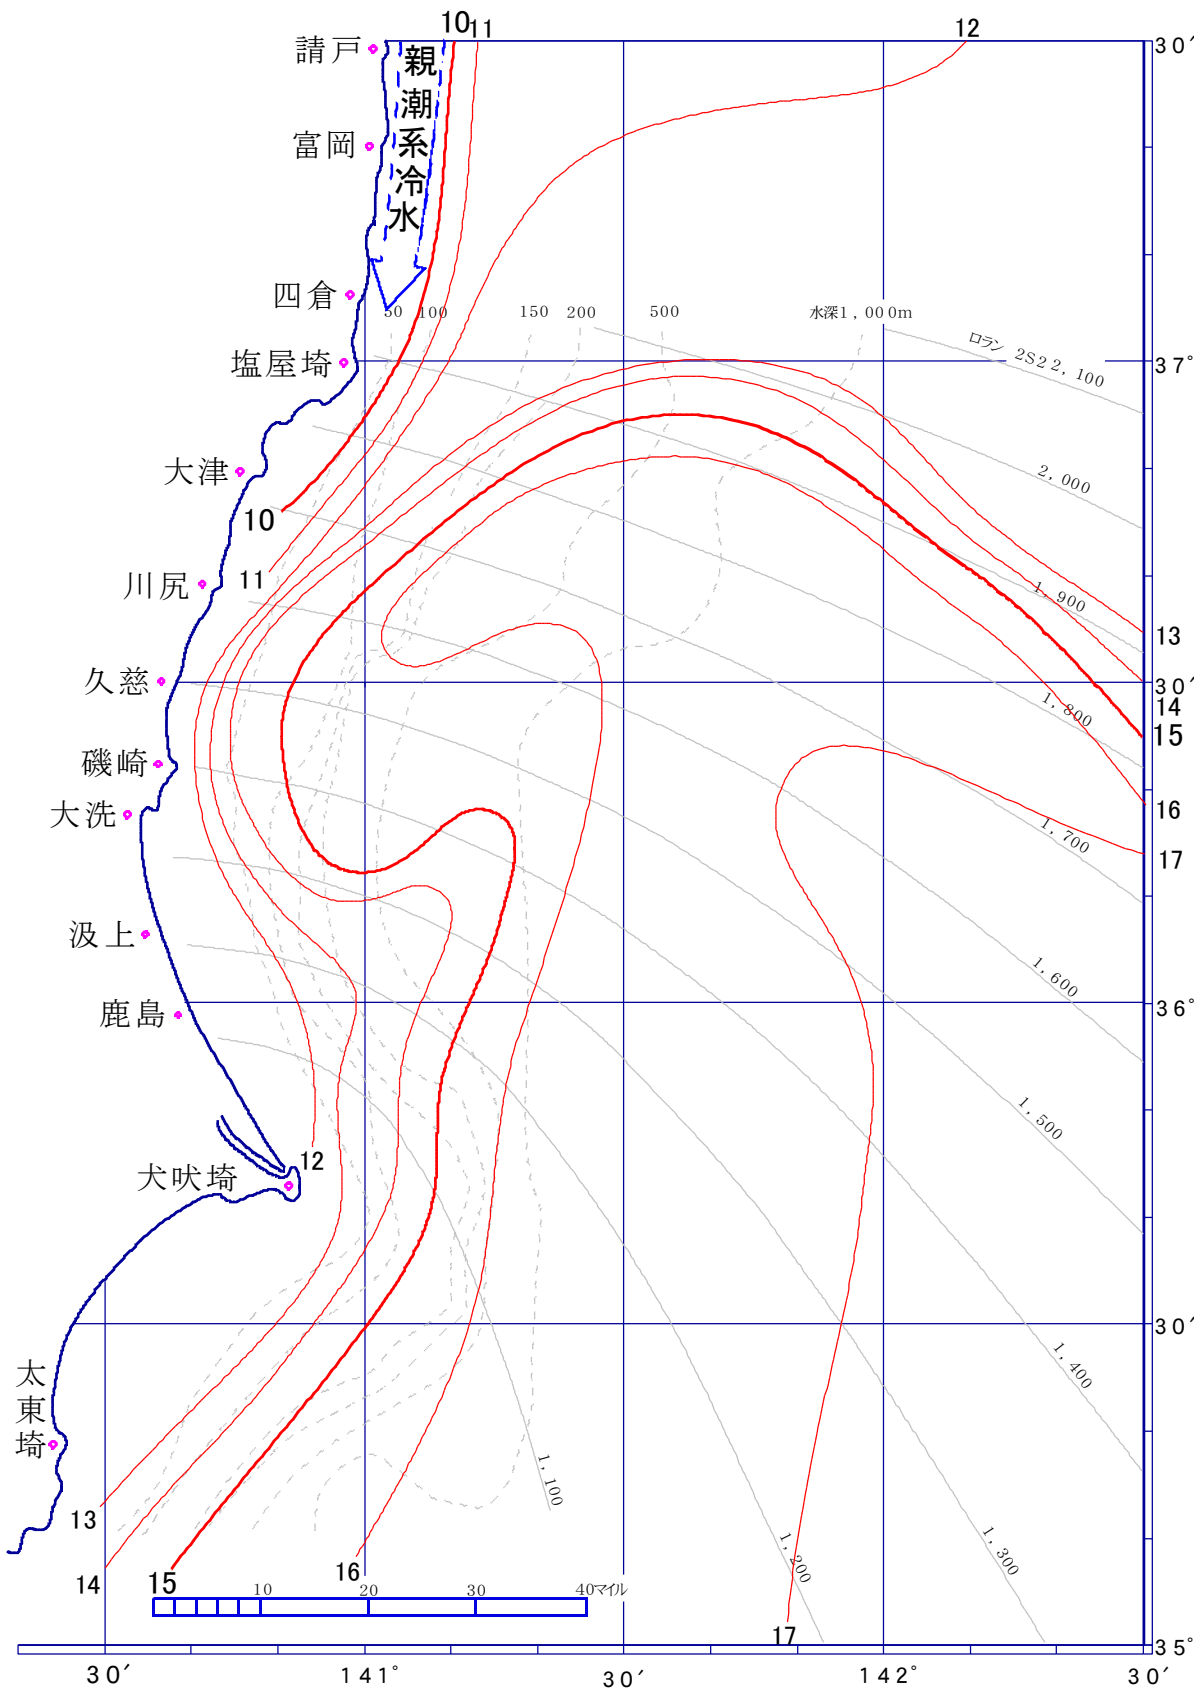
10 11
12
30′
請戸
親潮系冷水
富岡
四倉
50 100
150 200
500
水深1,000m
ロラン 2S2 2,100
塩屋埼
37°
大津
2,000
10
川尻
11
1,900
13
久慈
30′
1,800
14
15
磯崎
大洗
16
1,700
17
汲上
1,600
鹿島
36°
1,500
犬吠埼
12
30′
太東埼
1,400
1,100
13
1,200
1,300
14
15
16
10
20
30
40マイル
17
35°
30′
141°
30′
142°
30′